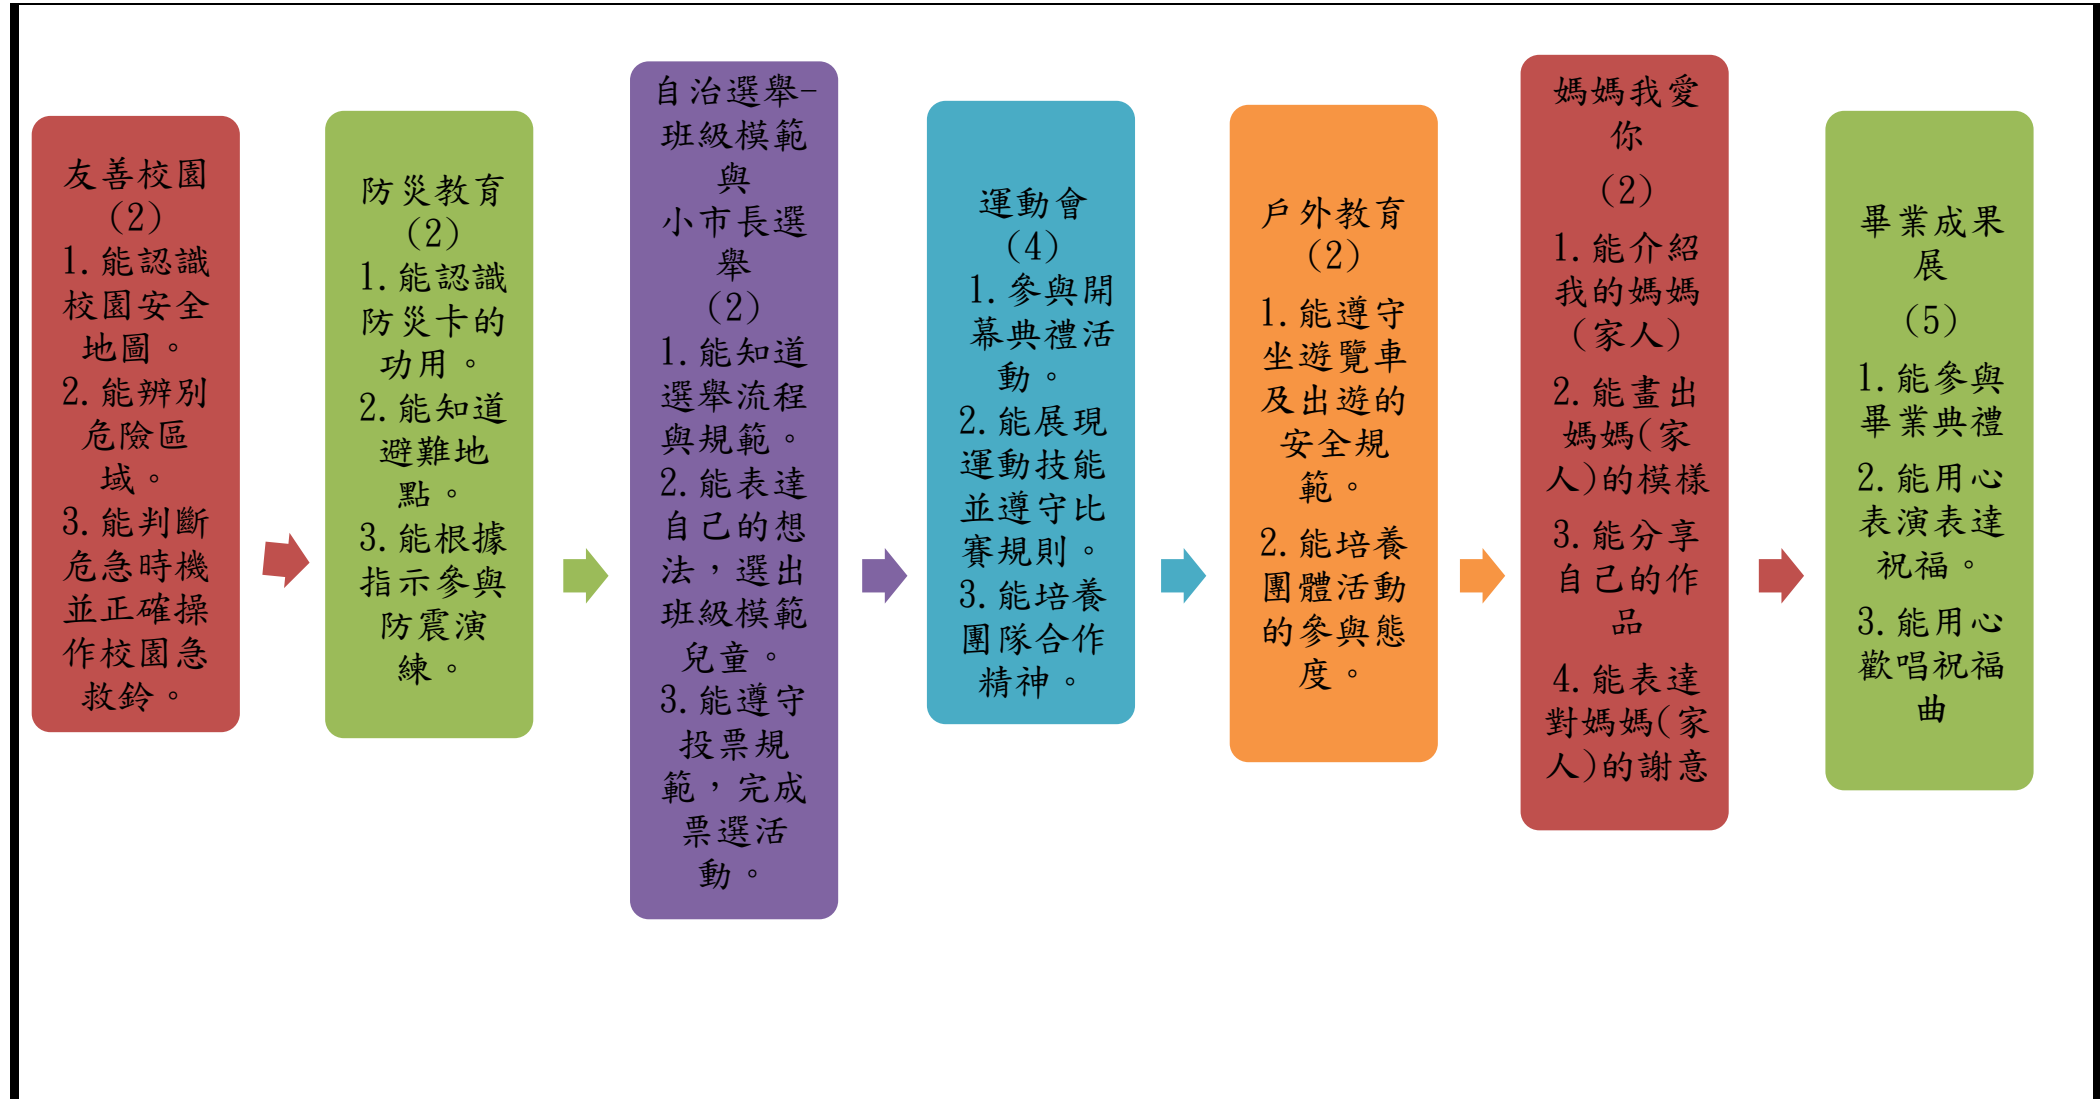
友善校園
(2)
1. 能認識校園安全地圖。
2. 能辨別危險區域。
3. 能判斷危急時機並正確操作校園急救鈴。

防災教育
(2)
1. 能認識防災卡的功用。
2. 能知道避難地點。
3. 能根據指示參與防震演練。

自治選舉-班級模範與小市長選舉
(2)
1. 能知道選舉流程與規範。
2. 能表達自己的想法，選出班級模範兒童。
3. 能遵守投票規範，完成票選活動。

運動會
(4)
1. 參與開幕典禮活動。
2. 能展現運動技能並遵守比賽規則。
3. 能培養團隊合作精神。

戶外教育
(2)
1. 能遵守坐遊覽車及出遊的安全規範。
2. 能培養團體活動的參與態度。

媽媽我愛你
(2)
1. 能介紹我的媽媽(家人)
2. 能畫出媽媽(家人)的模樣
3. 能分享自己的作品
4. 能表達對媽媽(家人)的謝意

畢業成果展
(5)
1. 能參與畢業典禮
2. 能用心表演表達祝福。
3. 能用心歡唱祝福曲